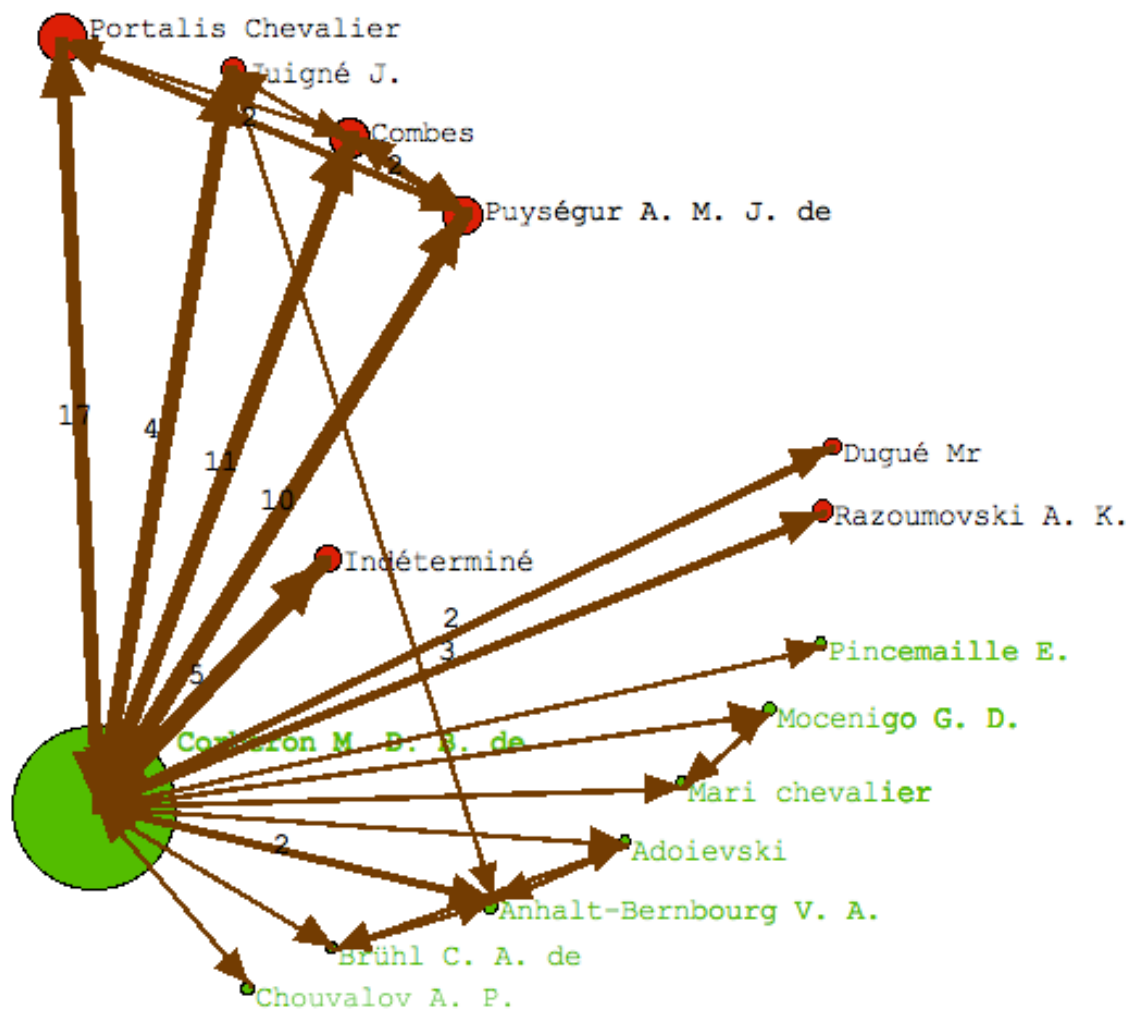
Portalis Chevalier
Juigné J.
2
Combes
2
Puységur A. M. J. de
17
4
11
10
Dugué Mr
Razoumovski A. K.
Indéterminé
2
3
5
Pincemaille E.
Mocenigo G. D.
Corberon M. D. B. de
Mari chevalier
Adoievski
2
Anhalt-Bernbourg V. A.
Brühl C. A. de
Chouvalov A. P.